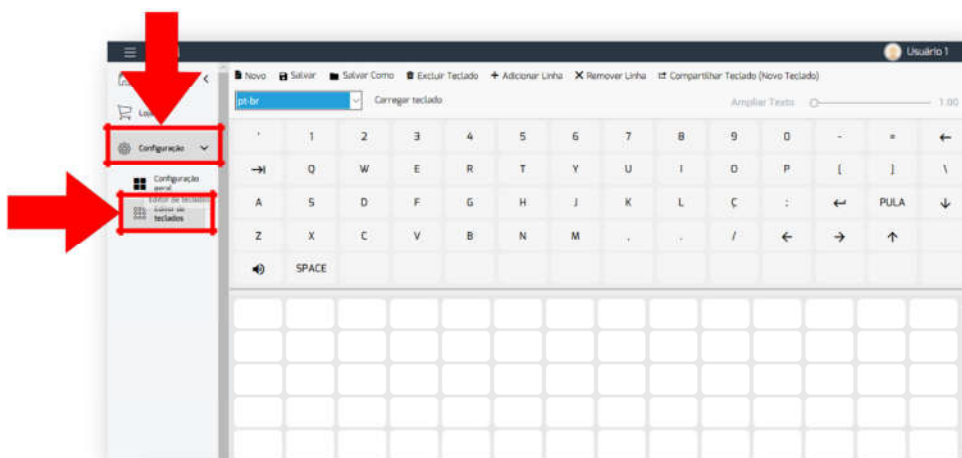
Usuário 1

Lo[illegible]

Configuração

Configuração geral

Editor de teclados

Novo Salvar Salvar Como Excluir Teclado + Adicionar Linha ✕ Remover Linha Compartilhar Teclado (Novo Teclado)

pt-br Carregar teclado Ampliar Texto 1.00

| ' | 1 | 2 | 3 | 4 | 5 | 6 | 7 | 8 | 9 | 0 | - | = | ← |
|---|---|---|---|---|---|---|---|---|---|---|---|---|---|
| ⇥ | Q | W | E | R | T | Y | U | I | O | P | [ | ] | \ |
| A | S | D | F | G | H | J | K | L | Ç | ; | ↵ | PULA | ↓ |
| Z | X | C | V | B | N | M | , | . | / | ← | → | ↑ | |
| | SPACE | | | | | | | | | | | | |